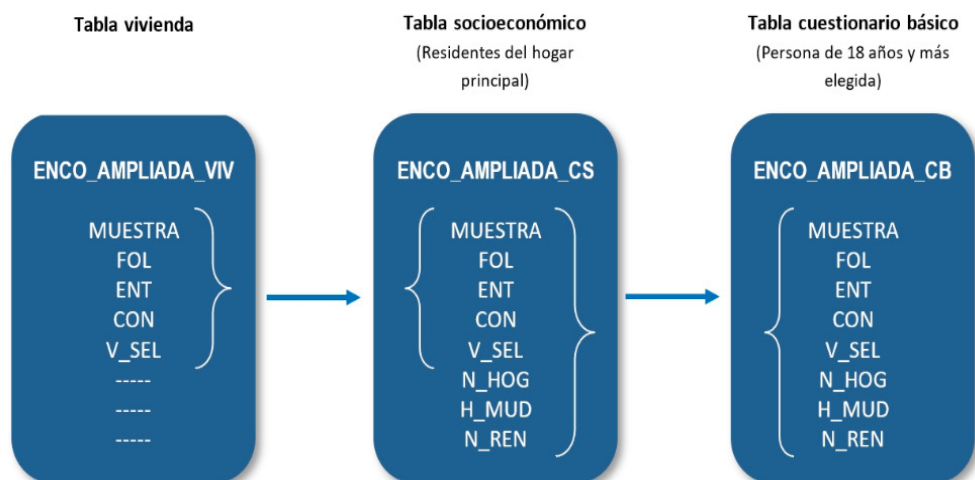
Tabla vivienda

ENCO_AMPLIADA_VIV

MUESTRA
FOL
ENT
CON
V_SEL
-----
-----
-----

Tabla socioeconómico
(Residentes del hogar principal)

ENCO_AMPLIADA_CS

MUESTRA
FOL
ENT
CON
V_SEL
N_HOG
H_MUD
N_REN

Tabla cuestionario básico
(Persona de 18 años y más elegida)

ENCO_AMPLIADA_CB

MUESTRA
FOL
ENT
CON
V_SEL
N_HOG
H_MUD
N_REN